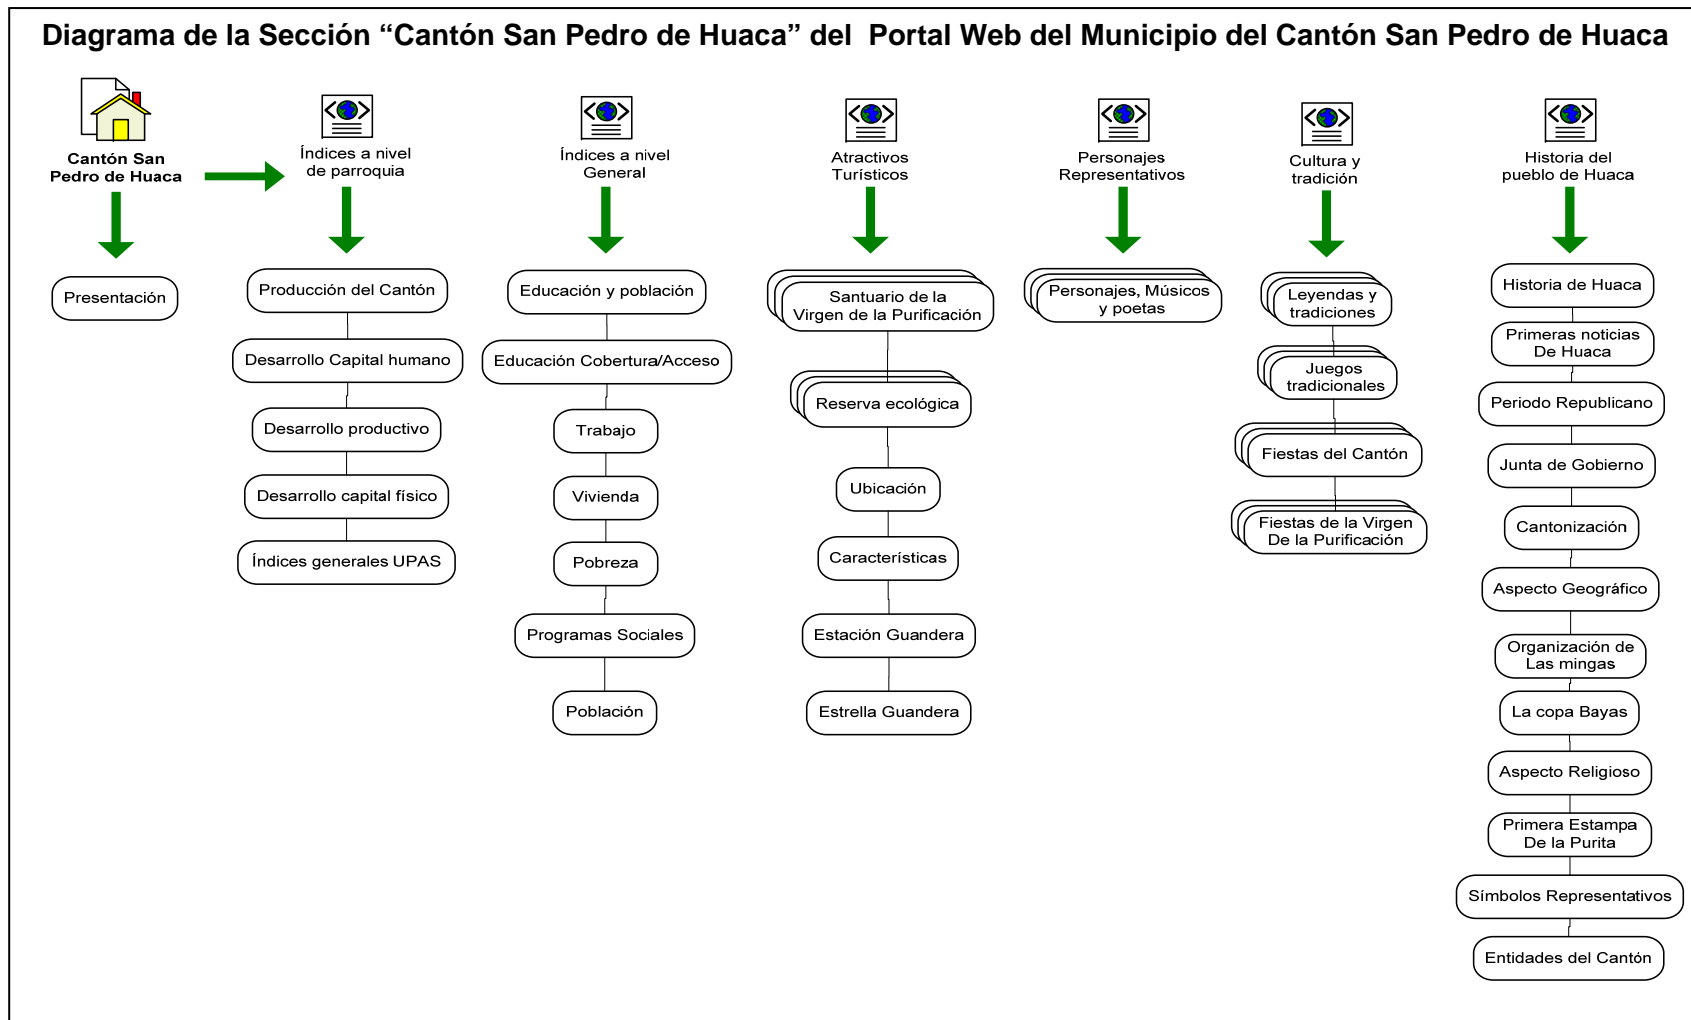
Diagrama de la Sección “Cantón San Pedro de Huaca” del Portal Web del Municipio del Cantón San Pedro de Huaca

Cantón San Pedro de Huaca

Presentación

Índices a nivel de parroquia

Producción del Cantón

Desarrollo Capital humano

Desarrollo productivo

Desarrollo capital físico

Índices generales UPAS

Índices a nivel General

Educación y población

Educación Cobertura/Acceso

Trabajo

Vivienda

Pobreza

Programas Sociales

Población

Atractivos Turísticos

Santuario de la Virgen de la Purificación

Reserva ecológica

Ubicación

Características

Estación Guandera

Estrella Guandera

Personajes Representativos

Personajes, Músicos y poetas

Cultura y tradición

Leyendas y tradiciones

Juegos tradicionales

Fiestas del Cantón

Fiestas de la Virgen De la Purificación

Historia del pueblo de Huaca

Historia de Huaca

Primeras noticias De Huaca

Periodo Republicano

Junta de Gobierno

Cantonización

Aspecto Geográfico

Organización de Las mingas

La copa Bayas

Aspecto Religioso

Primera Estampa De la Purita

Símbolos Representativos

Entidades del Cantón